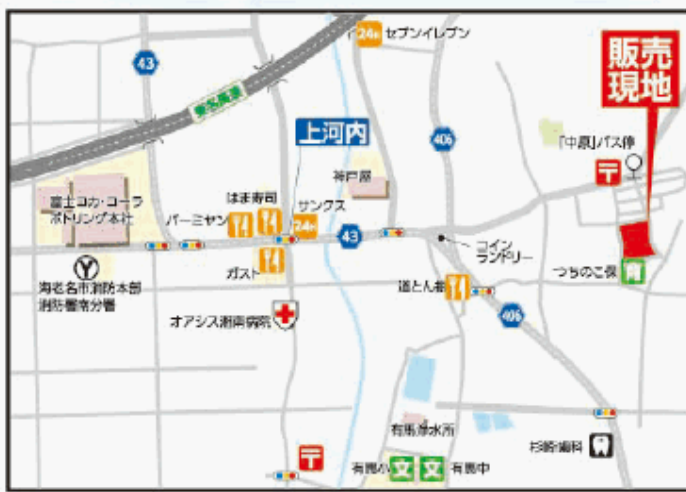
24h セブンイレブン

43

販売現地

東名高速

上河内

406

「中原」バス停

神戸屋

富士コカ・コーラボトリング本社

はま寿司

バーミヤン

サンクス

24h

43

コインランドリー

つちのこ保

ガスト

海老名市消防本部消防署寄分署

道とん堀

406

オアシス湘南病院

有馬浄水所

杉崎歯科

有馬小

文

文

有馬中